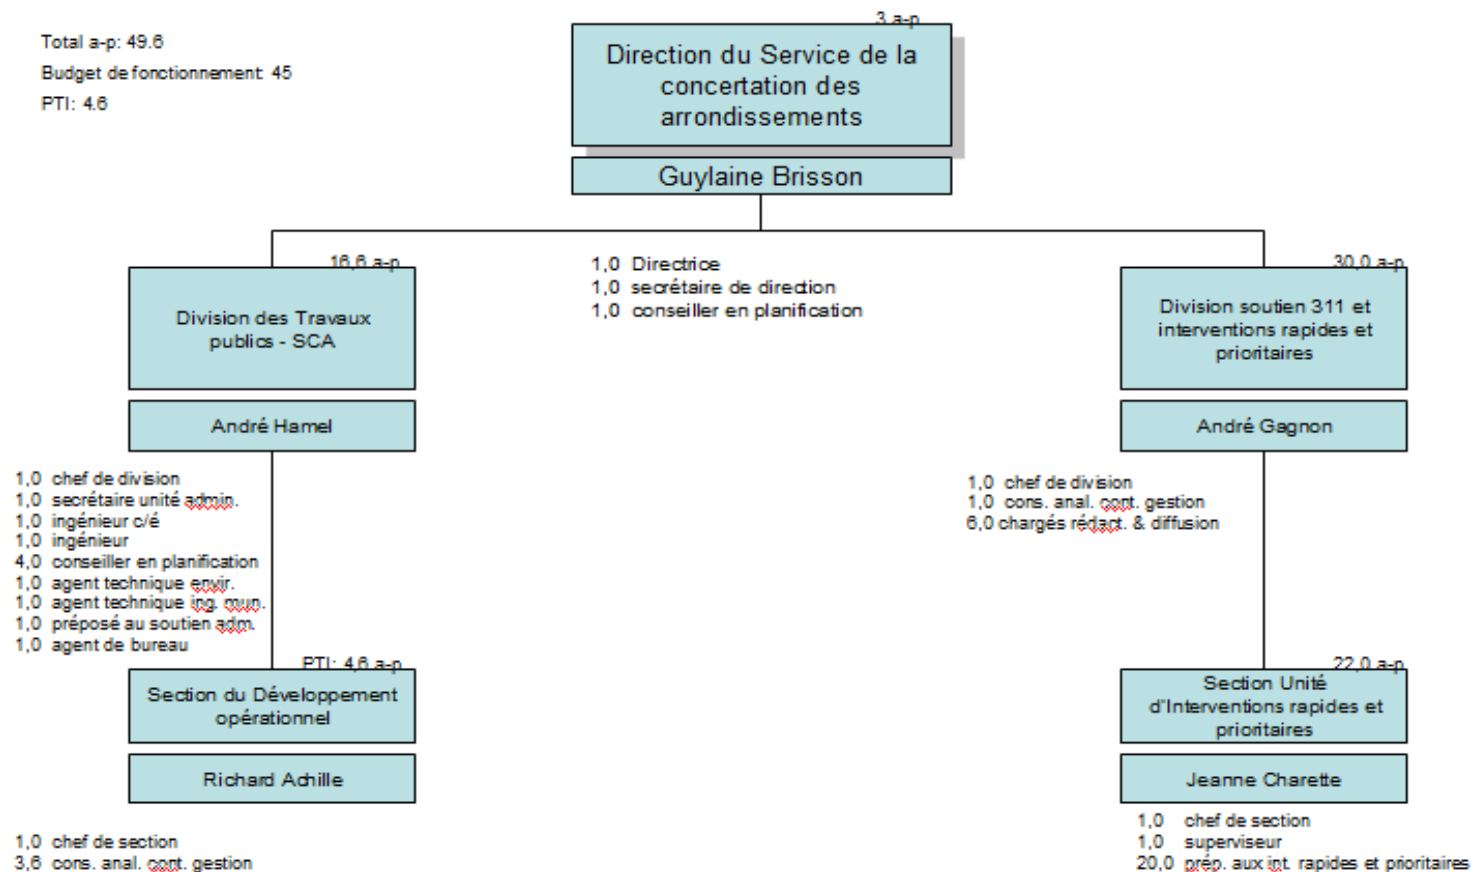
Total a-p: 49.6
Budget de fonctionnement 45
PTI: 4.6

3 a-p
Direction du Service de la concertation des arrondissements

Guylaine Brisson

1,0 Directrice
1,0 secrétaire de direction
1,0 conseiller en planification

16,6 a-p
Division des Travaux publics - SCA

André Hamel

1,0 chef de division
1,0 secrétaire unité admin.
1,0 ingénieur c/é
1,0 ingénieur
4,0 conseiller en planification
1,0 agent technique envir.
1,0 agent technique ing. mun.
1,0 préposé au soutien adm.
1,0 agent de bureau

PTI: 4,6 a-p
Section du Développement opérationnel

Richard Achille

1,0 chef de section
3,6 cons. anal. cont. gestion

30,0 a-p
Division soutien 311 et interventions rapides et prioritaires

André Gagnon

1,0 chef de division
1,0 cons. anal. cont. gestion
6,0 chargés rédact. & diffusion

22,0 a-p
Section Unité d'Interventions rapides et prioritaires

Jeanne Charette

1,0 chef de section
1,0 superviseur
20,0 prép. aux int. rapides et prioritaires